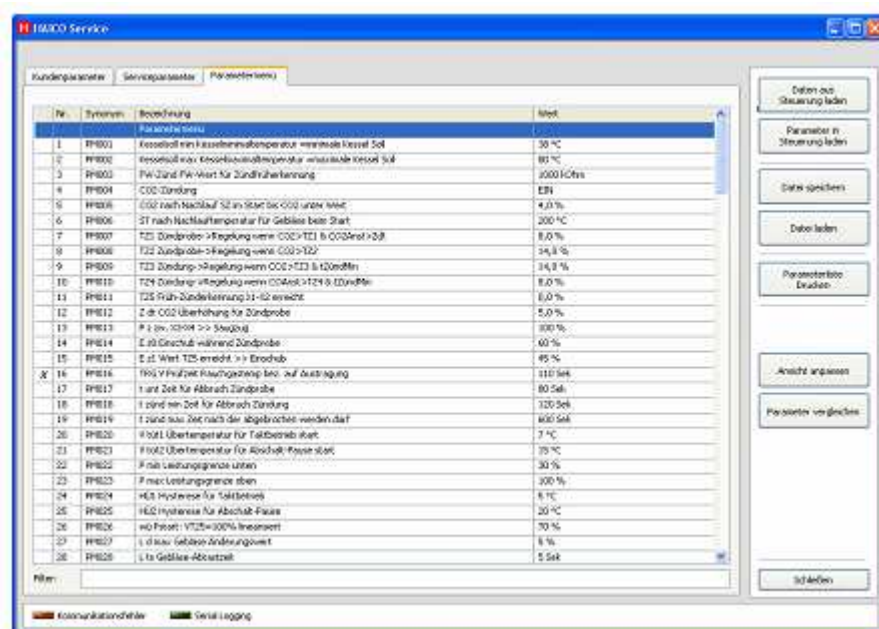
HARGO Service

Kundenparameter | Serviceparameter | Parametermenü

| Nr. | Synonym | Bezeichnung | Wert |
|---|---|---|---|
| | | Parametermenü | |
| 1 | PM001 | Kesselsoll min Kesselminimaltemperatur =minimale Kessel Soll | 38 °C |
| 2 | PM002 | Kesselsoll max Kesselmaximaltemperatur =maximale Kessel Soll | 80 °C |
| 3 | PM003 | FW-Zünd FW-Wert für Zündfrüherkennung | 1000 kOhm |
| 4 | PM004 | CO2-Zündung | EIN |
| 5 | PM005 | CO2 nach Nachlauf S2 zu Start bei CO2 unter Wert | 4,0 % |
| 6 | PM006 | ST nach Nachlauftemperatur für Gebläse beim Start | 200 °C |
| 7 | PM007 | TZ1 Zündprobe->Regelung wenn CO2>TZ1 & CO2Anst>Zdt | 8,0 % |
| 8 | PM008 | TZ2 Zündprobe->Regelung wenn CO2>TZ2 | 14,0 % |
| 9 | PM009 | TZ3 Zündung->Regelung wenn CO2>TZ3 & t20mdMin | 14,0 % |
| 10 | PM010 | TZ4 Zündung->Regelung wenn CO2Anst>TZ4 & t2ondMin | 8,0 % |
| 11 | PM011 | TZ5 Früh-Zünderkennung b1-t2 erreicht | 8,0 % |
| 12 | PM012 | Z dt CO2 Überhöhung für Zündprobe | 5,0 % |
| 13 | PM013 | P z (m. IO/IM >> Saugzug | 100 % |
| 14 | PM014 | Z z0 Einschub während Zündprobe | 60 % |
| 15 | PM015 | E z1 Wert TZ5 erreicht >> Einschub | 45 % |
| 16 | PM016 | TRG V Prüfzeit Rauchgastemp bez. auf Austragung | 110 Sek |
| 17 | PM017 | t unt Zeit für Abbruch Zündprobe | 80 Sek |
| 18 | PM018 | t zünd min Zeit für Abbruch Zündung | 120 Sek |
| 19 | PM019 | t zünd max Zeit nach der abgebrochen werden darf | 600 Sek |
| 20 | PM020 | P tolt1 Übertemperatur für Taktbetrieb start | 7 °C |
| 21 | PM021 | P tolt2 Übertemperatur für Abschalt-Pause start | 15 °C |
| 22 | PM022 | P min Leistungsgrenze unten | 30 % |
| 23 | PM023 | P max Leistungsgrenze oben | 100 % |
| 24 | PM024 | HL1 Hysterese für Taktbetrieb | 6 °C |
| 25 | PM025 | HL2 Hysterese für Abschalt-Pause | 20 °C |
| 26 | PM026 | n0 Preset : VT25=100% linearwert | 70 % |
| 27 | PM027 | L d max Gebläse Änderungswert | 5 % |
| 28 | PM028 | L ts Gebläse-Absetzeit | 5 Sek |

Filter:

Daten aus Steuerung laden

Parameter in Steuerung laden

Datei speichern

Datei laden

Parameterliste Drucken

Ansicht anpassen

Parameter vergleichen

Schließen

Kommunikationsfehler   Serial Logging